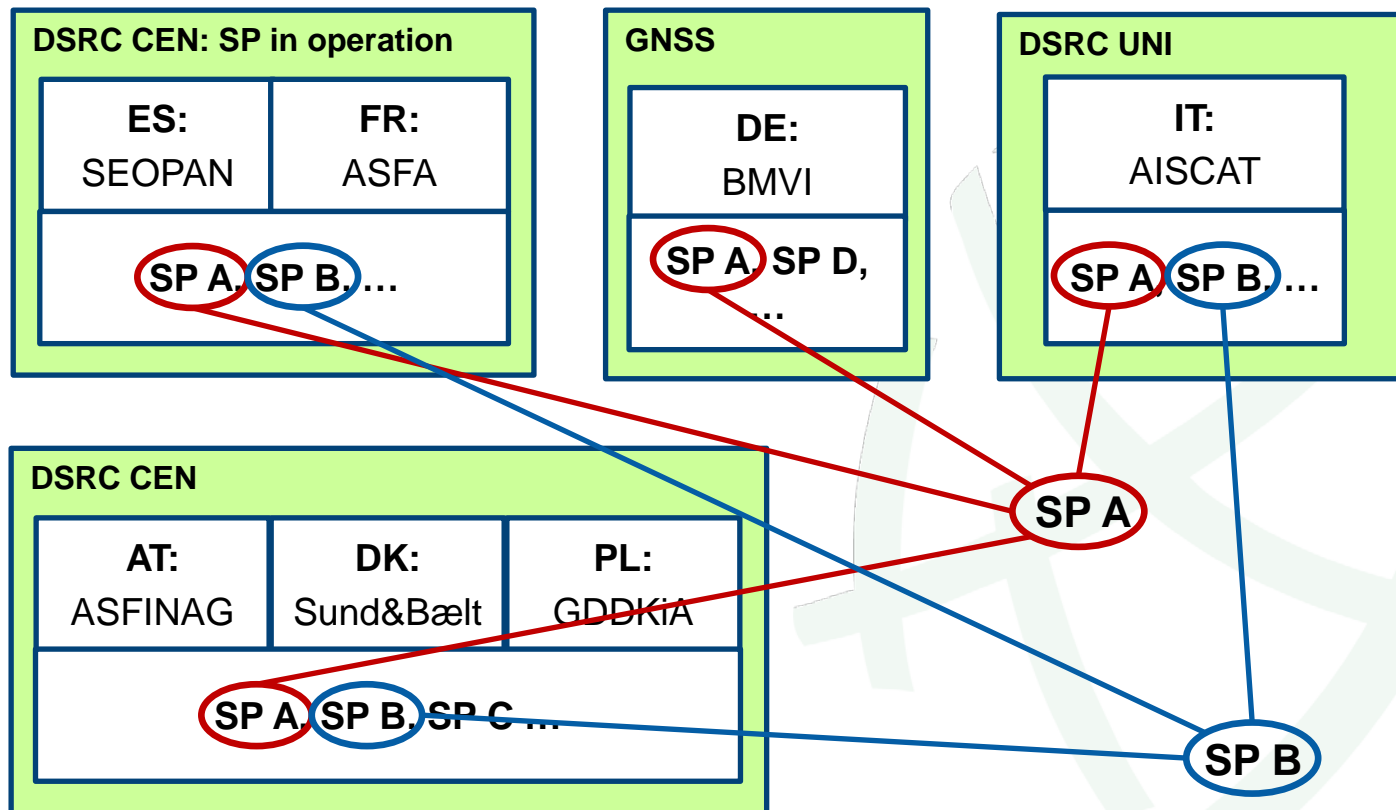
DSRC CEN: SP in operation

| ES: SEOPAN | FR: ASFA |
|---|---|

SP A, SP B, …

GNSS

DE: BMVI

SP A, SP D, …

DSRC UNI

IT: AISCAT

SP A, SP B, …

DSRC CEN

| AT: ASFINAG | DK: Sund&Bælt | PL: GDDKiA |
|---|---|---|

SP A, SP B, SP C …

SP A

SP B